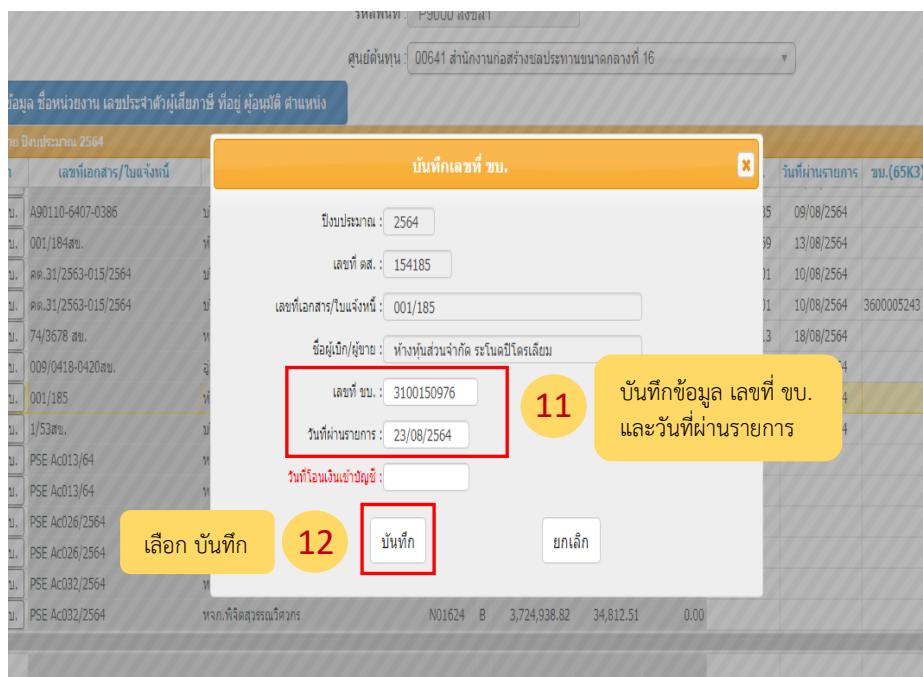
รหัสพื้นที่ : P9000 สงขลา

ศูนย์ต้นทุน : 00641 สำนักงานก่อสร้างชลประทานขนาดกลางที่ 16

ข้อมูล ชื่อหน่วยงาน เลขประจำตัวผู้เสียภาษี ที่อยู่ ผู้อนุมัติ ตำแหน่ง

าย ปีงบประมาณ 2564

| | เลขที่เอกสาร/ใบแจ้งหนี้ | | | | | | | วันที่ผ่านรายการ | ขบ.(65K3) |
|---|---|---|---|---|---|---|---|---|---|
| บ. | A90110-6407-0386 | | | | | | 35 | 09/08/2564 | |
| บ. | 001/184สข. | | | | | | 59 | 13/08/2564 | |
| บ. | คต.31/2563-015/2564 | | | | | | 01 | 10/08/2564 | |
| บ. | คต.31/2563-015/2564 | | | | | | 01 | 10/08/2564 | 3600005243 |
| บ. | 74/3678 สข. | | | | | | 13 | 18/08/2564 | |
| บ. | 009/0418-0420สข. | | | | | | | | |
| บ. | 001/185 | | | | | | | | |
| บ. | 1/53สข. | | | | | | | | |
| บ. | PSE Ac013/64 | | | | | | | | |
| บ. | PSE Ac013/64 | | | | | | | | |
| บ. | PSE Ac026/2564 | | | | | | | | |
| บ. | PSE Ac026/2564 | | | | | | | | |
| บ. | PSE Ac032/2564 | | | | | | | | |
| บ. | PSE Ac032/2564 | หจก.พิจิตสุวรรณวิศวกร | N01624 | B | 3,724,938.82 | 34,812.51 | 0.00 | | |

บันทึกเลขที่ ขบ.

ปีงบประมาณ : 2564

เลขที่ ตส. : 154185

เลขที่เอกสาร/ใบแจ้งหนี้ : 001/185

ชื่อผู้เบิก/ผู้ขาย : ห้างหุ้นส่วนจำกัด ระโนดปิโตรเลียม

เลขที่ ขบ. : 3100150976

วันที่ผ่านรายการ : 23/08/2564

วันที่โอนเงินเข้าบัญชี :

บันทึก

ยกเลิก

11

บันทึกข้อมูล เลขที่ ขบ. และวันที่ผ่านรายการ

12

เลือก บันทึก